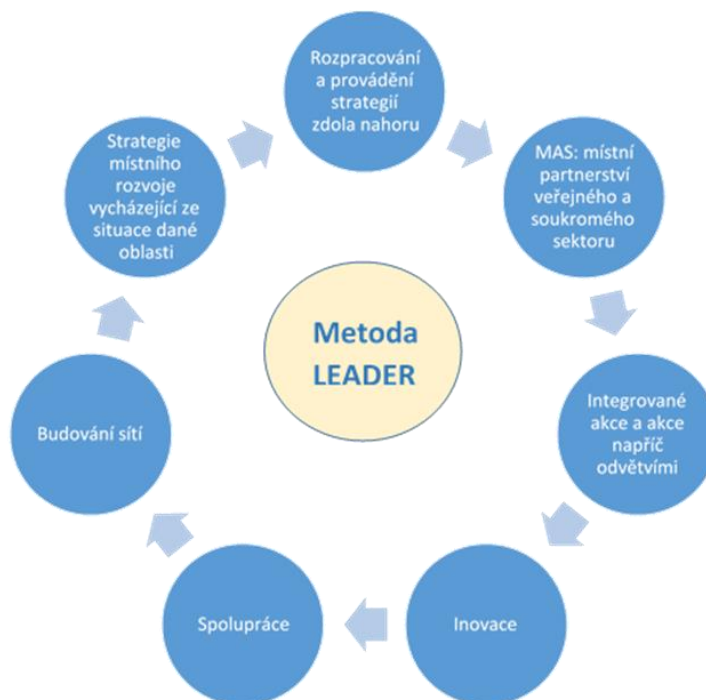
Metoda LEADER

Rozpracování a provádění strategií zdola nahoru

MAS: místní partnerství veřejného a soukromého sektoru

Integrované akce a akce napříč odvětvími

Inovace

Spolupráce

Budování sítí

Strategie místního rozvoje vycházející ze situace dané oblasti